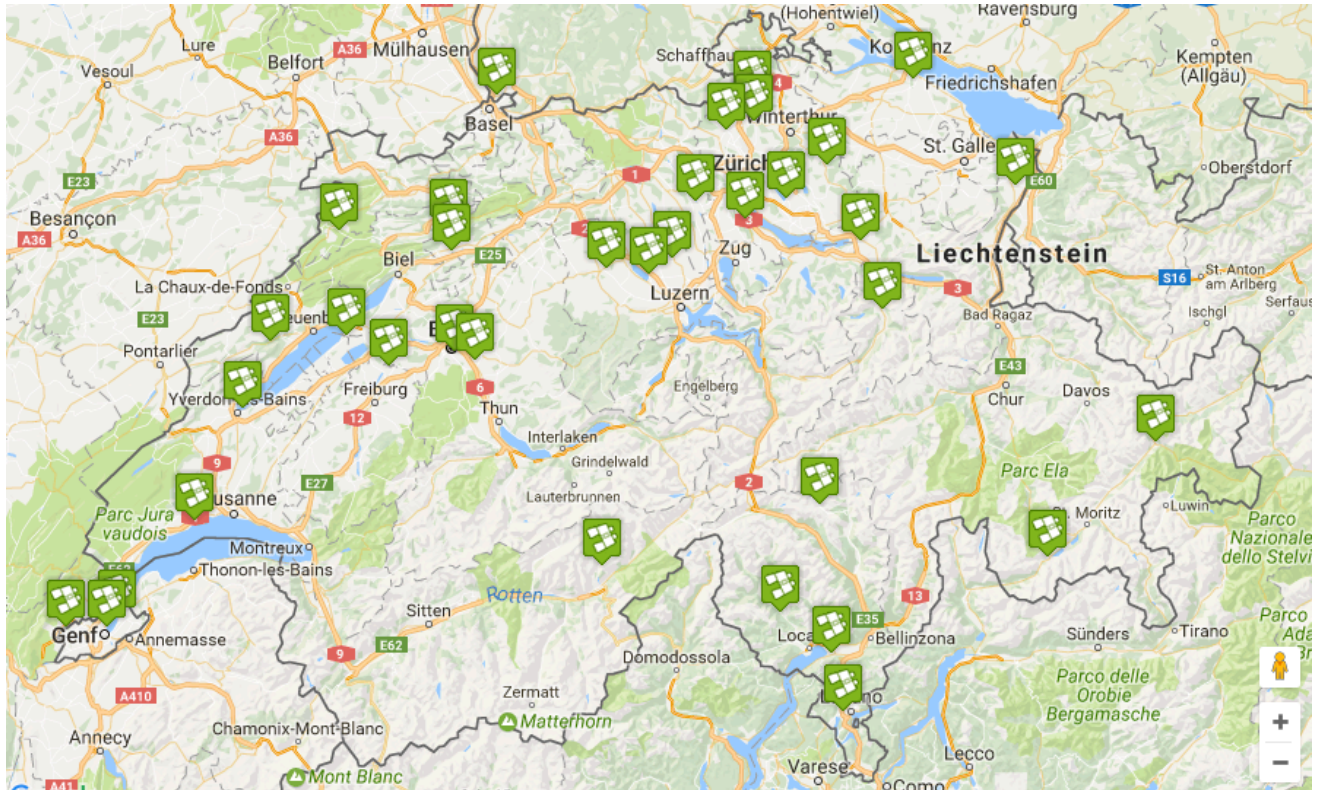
(Hohentwiel)
Ravensburg
Lure
Belfort
A36
Mülhausen
Schaffhau
4
Ko
nz
Kempten
(Allgäu)
Vesoul
Friedrichshafen
Basel
Winterthur
A36
St. Galle
Zürich
1
Oberstdorf
E23
E60
Besançon
A36
3
Liechtenstein
Biel
E25
Zug
La Chaux-de-Fonds
S16
St. Anton
am Arlberg
Luzern
3
Serfaus
E23
euenb
B
Bad Ragaz
Ischgl
Pontarlier
Freiburg
6
Engelberg
E43
Yverdon
s-Bains
Thun
Chur
Davos
12
Interlaken
9
Grindelwald
2
Parc Ela
E27
Lauterbrunnen
usanne
St. Moritz
Luwin
Parc Jura
vaudois
Parco
Nazionale
dello Stelvi
Montreux
Thonon-les-Bains
Rotten
E62
Sitten
13
Parco
Ada
Genf
Annemasse
E35
Loca
Bellinzona
Sünders
Tirano
9
E62
Domodossola
Parco delle
Orobie
Bergamasche
A410
Zermatt
Matterhorn
Chamonix-Mont-Blanc
Annecy
Lecco
Varese
Mont Blanc
Como
A41